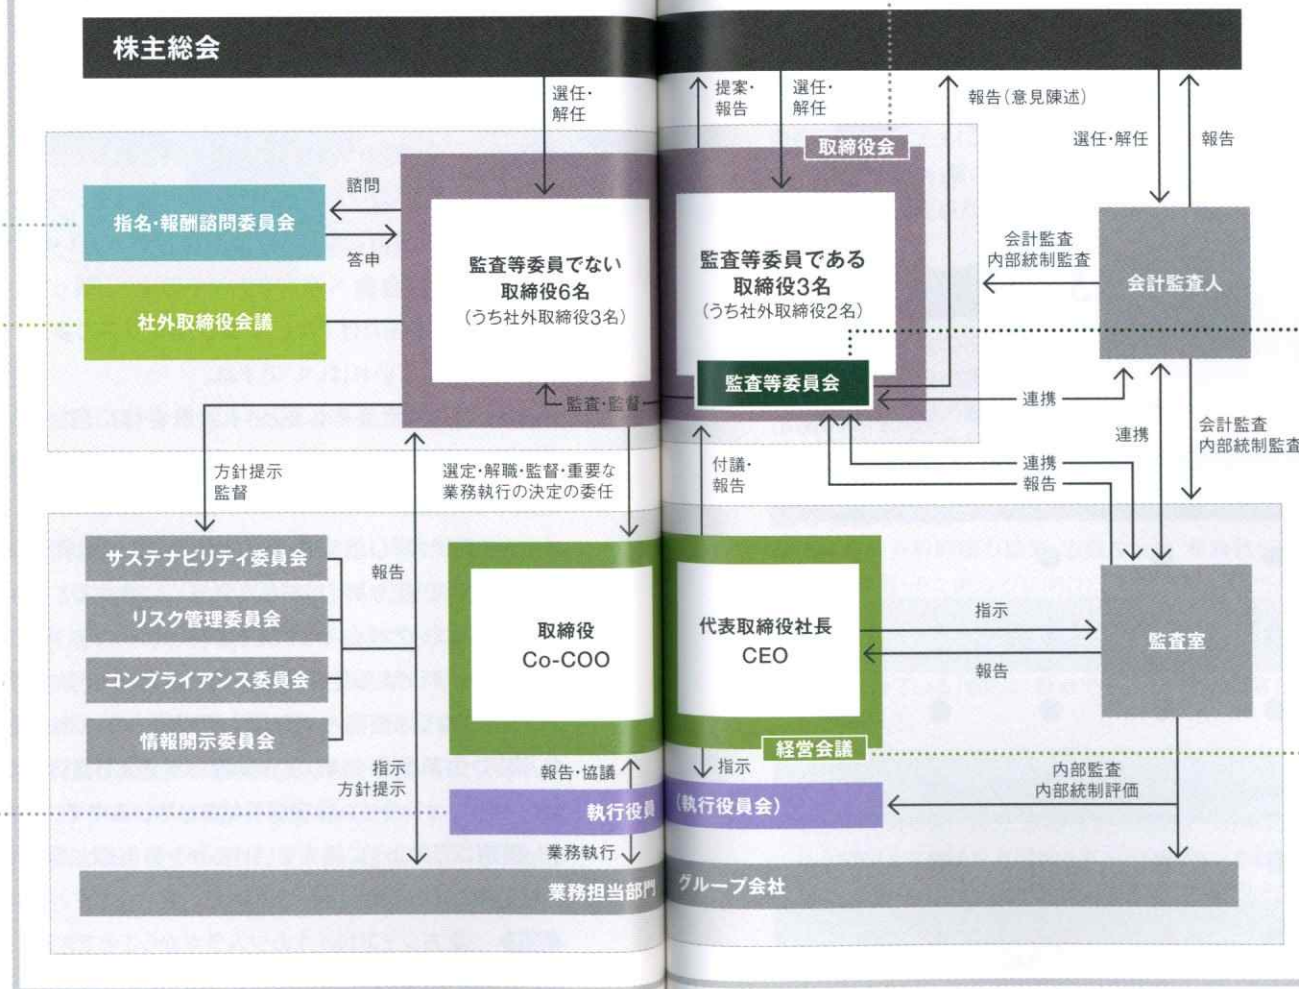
株主総会

選任・解任

提案・報告

選任・解任

報告(意見陳述)

選任・解任

報告

取締役会

諮問

指名・報酬諮問委員会

答申

社外取締役会議

監査等委員でない取締役6名
(うち社外取締役3名)

監査等委員である取締役3名
(うち社外取締役2名)

会計監査
内部統制監査

会計監査人

監査等委員会

監査・監督

連携

連携

会計監査
内部統制監査

方針提示
監督

選定・解職・監督・重要な業務執行の決定の委任

付議・報告

連携
報告

サステナビリティ委員会

報告

リスク管理委員会

コンプライアンス委員会

情報開示委員会

取締役
Co-COO

代表取締役社長
CEO

指示

報告

監査室

経営会議

指示
方針提示

報告・協議

指示

内部監査
内部統制評価

執行役員

(執行役員会)

業務執行

業務担当部門

グループ会社